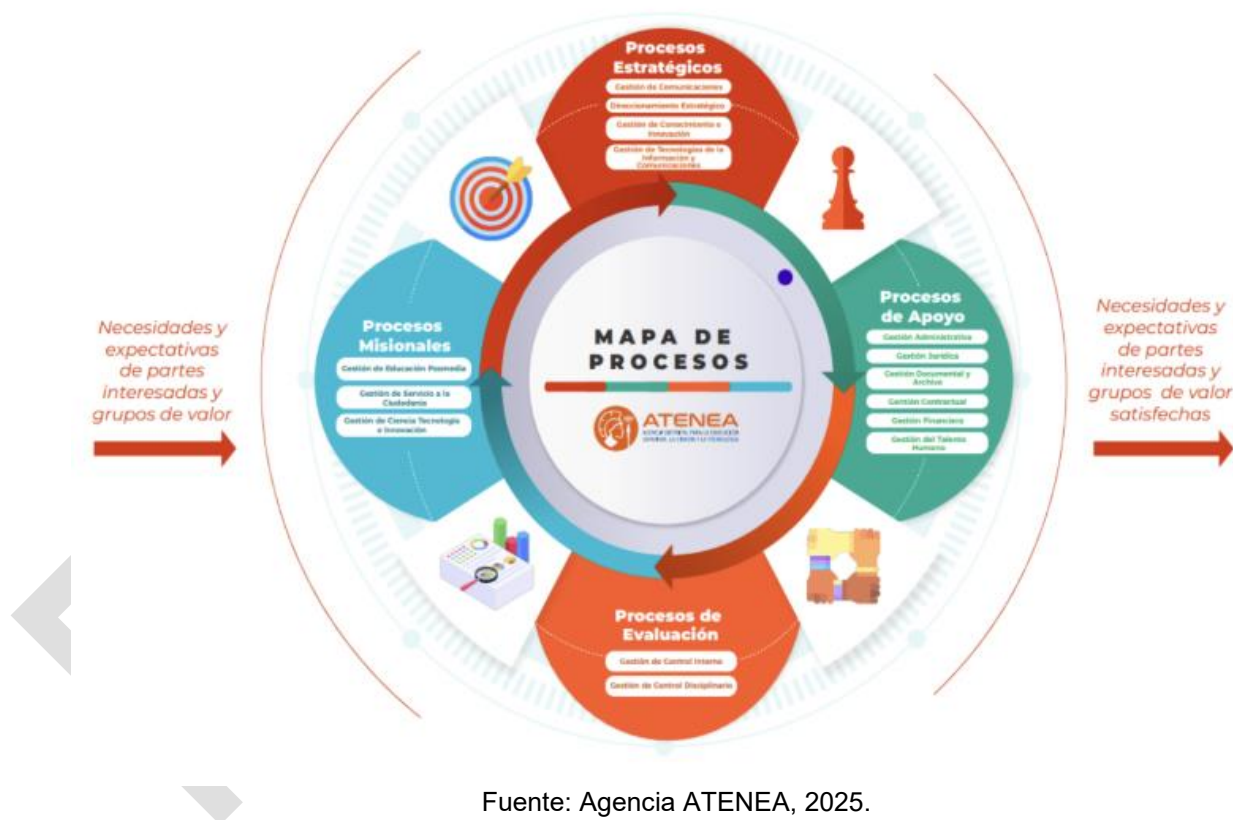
Necesidades y expectativas de partes interesadas y grupos de valor

Procesos Estratégicos

Gestión de Comunicaciones

Direccionamiento Estratégico

Gestión de Conocimiento e Innovación

Gestión de Tecnologías de la Información y Comunicaciones

Procesos Misionales

Gestión de Educación Posmedia

Gestión de Servicio a la Ciudadanía

Gestión de Ciencia Tecnología e Innovación

MAPA DE PROCESOS

ATENEA

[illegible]

Procesos de Apoyo

Gestión Administrativa

Gestión Jurídica

Gestión Documental y Archivo

Gestión Contractual

Gestión Financiera

Gestión del Talento Humano

Procesos de Evaluación

Gestión de Control Interno

Gestión de Control Disciplinario

Necesidades y expectativas de partes interesadas y grupos de valor satisfechas

Fuente: Agencia ATENEA, 2025.